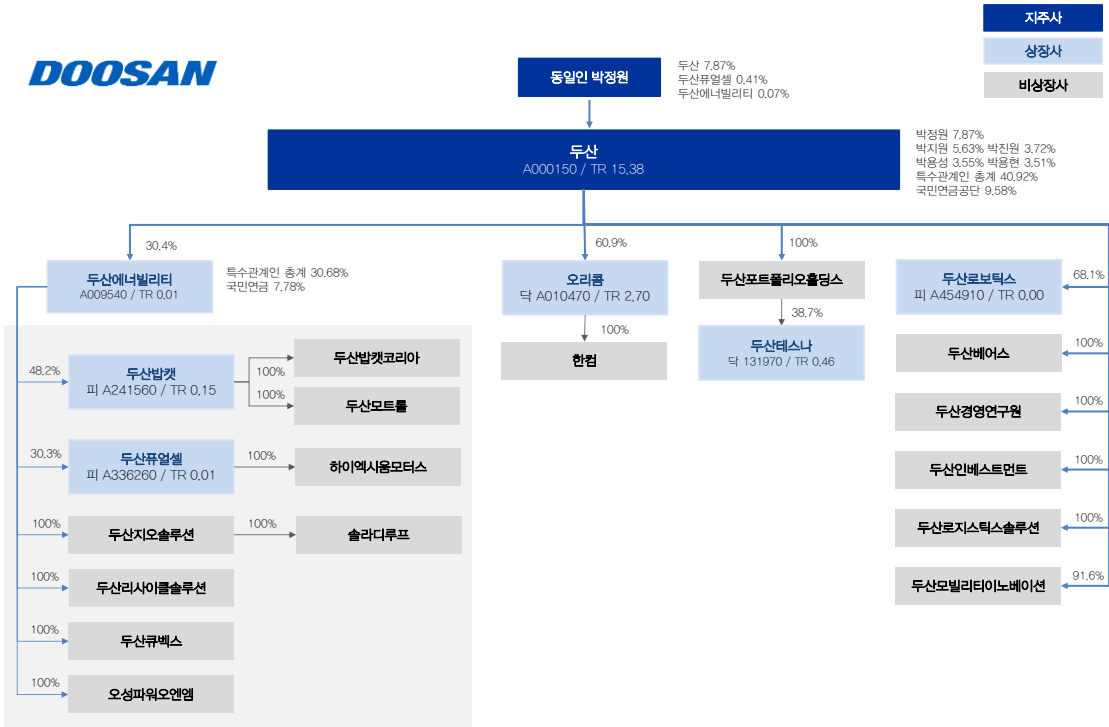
DOOSAN

지주사
상장사
비상장사

동일인 박정원
두산 7.87%
두산퓨얼셀 0.41%
두산에너빌리티 0.07%

두산
A000150 / TR 15.38

박정원 7.87%
박지원 5.63% 박진원 3.72%
박용성 3.55% 박용현 3.51%
특수관계인 총계 40.92%
국민연금공단 9.58%

30.4%
두산에너빌리티
A009540 / TR 0.01
특수관계인 총계 30.68%
국민연금 7.78%

60.9%
오리콤
닥 A010470 / TR 2.70
100%
한컴

100%
두산포트폴리오홀딩스
38.7%
두산테스나
닥 131970 / TR 0.46

두산로보틱스
피 A454910 / TR 0.00
68.1%

100%
두산베어스
100%
두산경영연구원
100%
두산인베스트먼트
100%
두산로지스틱스솔루션
91.6%
두산모빌리티이노베이션

48.2%
두산밥캣
피 A241560 / TR 0.15
100%
두산밥캣코리아
100%
두산모트롤

30.3%
두산퓨얼셀
피 A336260 / TR 0.01
100%
하이엑시움모터스

100%
두산지오솔루션
100%
솔라디루프

100%
두산리사이클솔루션
100%
두산큐벡스
100%
오성파워오엔엠